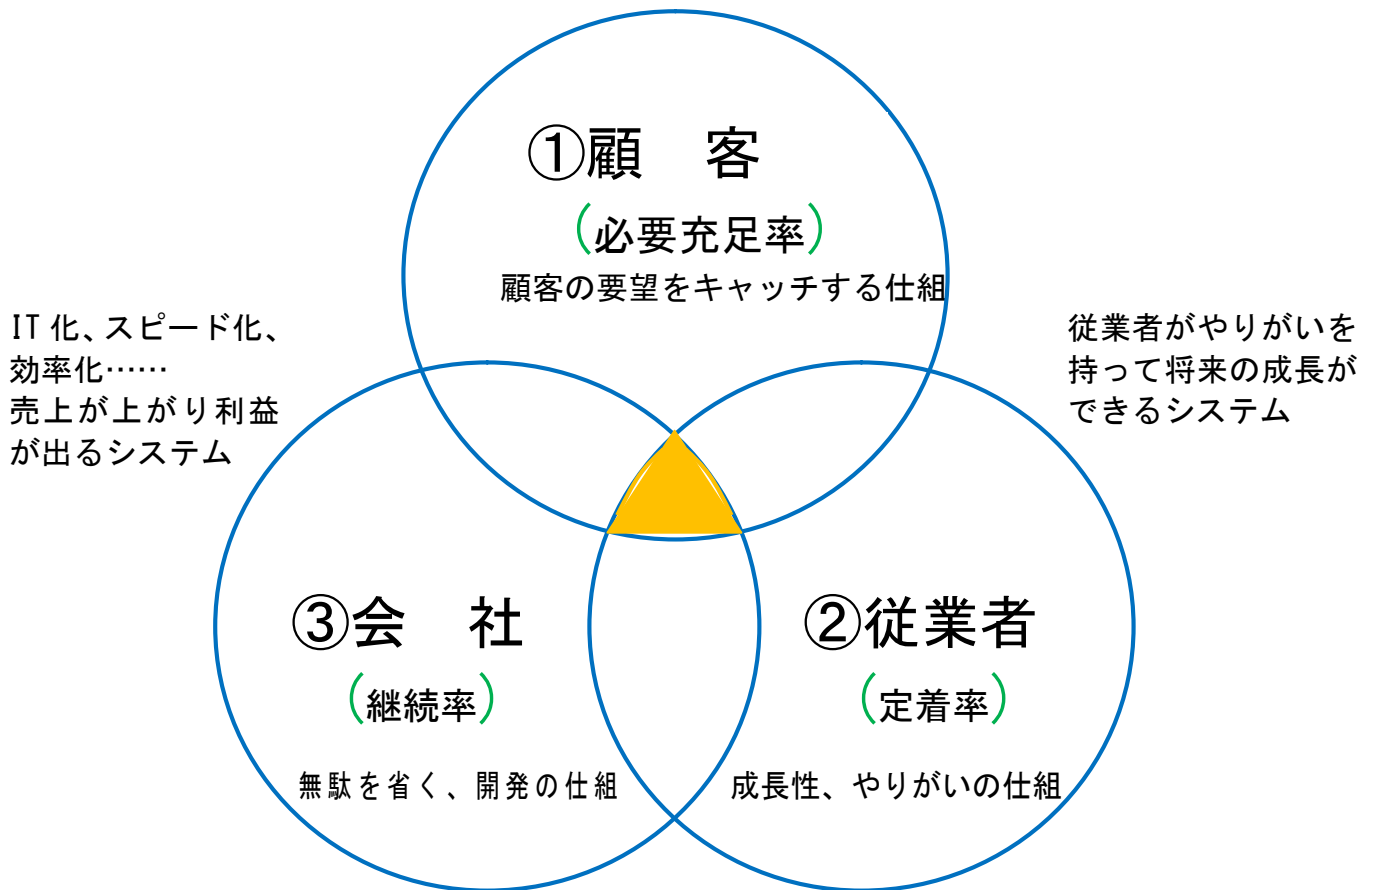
①顧　客
（必要充足率）
顧客の要望をキャッチする仕組

IT 化、スピード化、効率化……
売上が上がり利益が出るシステム

従業者がやりがいを持って将来の成長ができるシステム

③会　社
（継続率）
無駄を省く、開発の仕組

②従業者
（定着率）
成長性、やりがいの仕組